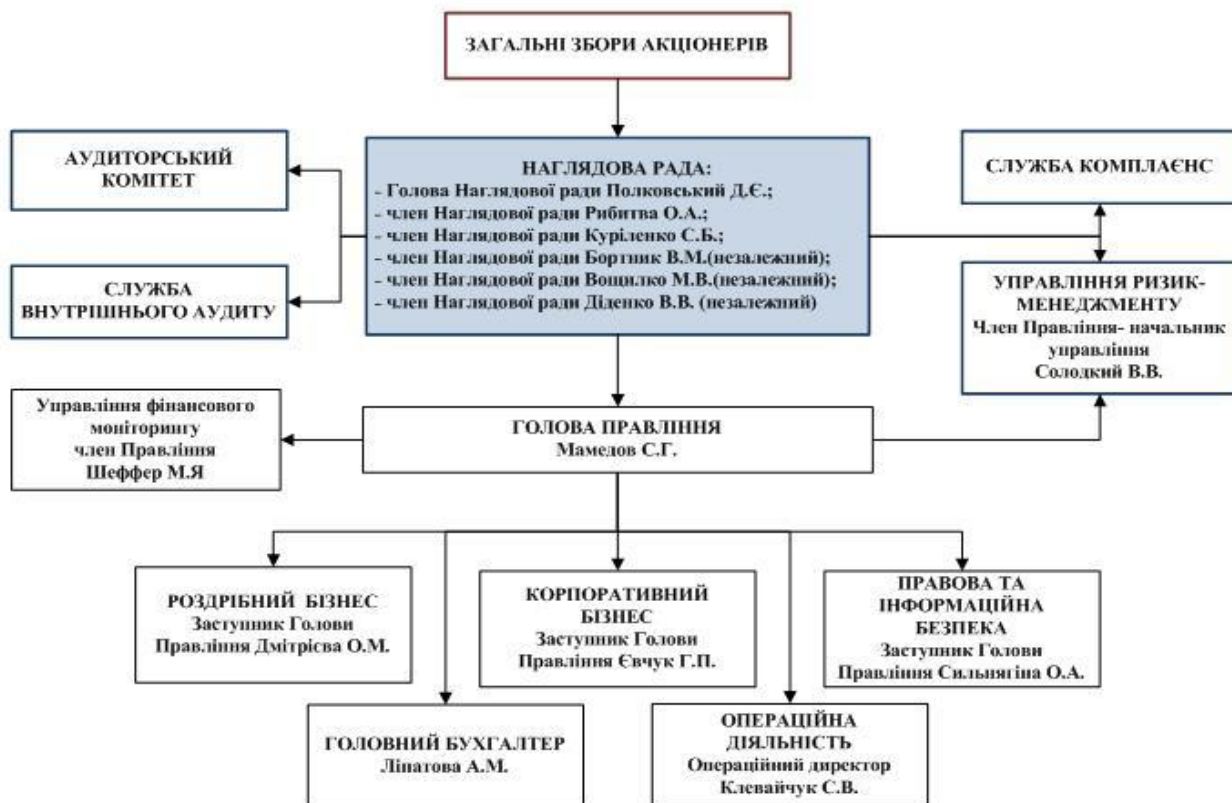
ЗАГАЛЬНІ ЗБОРИ АКЦІОНЕРІВ

АУДИТОРСЬКИЙ КОМІТЕТ

СЛУЖБА ВНУТРІШНЬОГО АУДИТУ

НАГЛЯДОВА РАДА:
- Голова Наглядової ради Полковський Д.Є.;
- член Наглядової ради Рибитва О.А.;
- член Наглядової ради Куріленко С.Б.;
- член Наглядової ради Бортник В.М.(незалежний);
- член Наглядової ради Вощилко М.В.(незалежний);
- член Наглядової ради Діденко В.В. (незалежний)

СЛУЖБА КОМПЛАЄНС

УПРАВЛІННЯ РИЗИК-МЕНЕДЖМЕНТУ
Член Правління- начальник управління
Солодкий В.В.

Управління фінансового моніторингу
член Правління
Шеффер М.Я

ГОЛОВА ПРАВЛІННЯ
Мамедов С.Г.

РОЗДРІБНИЙ БІЗНЕС
Заступник Голови Правління Дмітрієва О.М.

КОРПОРАТИВНИЙ БІЗНЕС
Заступник Голови Правління Євчук Г.П.

ПРАВОВА ТА ІНФОРМАЦІЙНА БЕЗПЕКА
Заступник Голови Правління Сильнягіна О.А.

ГОЛОВНИЙ БУХГАЛТЕР
Ліпатова А.М.

ОПЕРАЦІЙНА ДІЯЛЬНІСТЬ
Операційний директор
Клевайчук С.В.